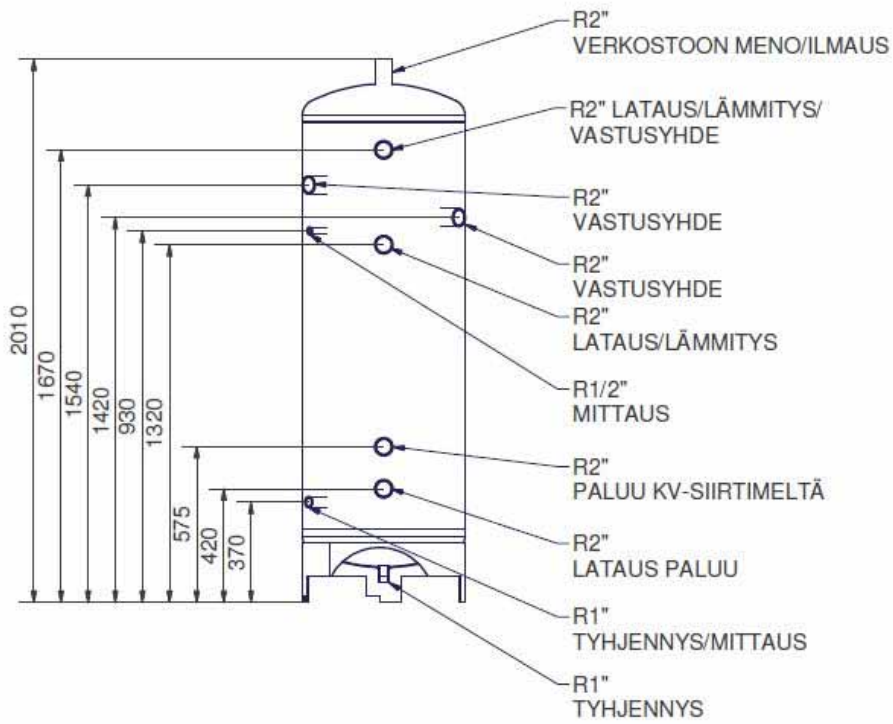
R2"
VERKOSTOON MENO/ILMAUS

R2" LATAUS/LÄMMITYS/
VASTUSYHDE

R2"
VASTUSYHDE

R2"
VASTUSYHDE

R2"
LATAUS/LÄMMITYS

R1/2"
MITTAUS

R2"
PALUU KV-SIIRTIMELTÄ

R2"
LATAUS PALUU

R1"
TYHJENNYS/MITTAUS

R1"
TYHJENNYS

2010
1670
1540
1420
930
1320
575
420
370